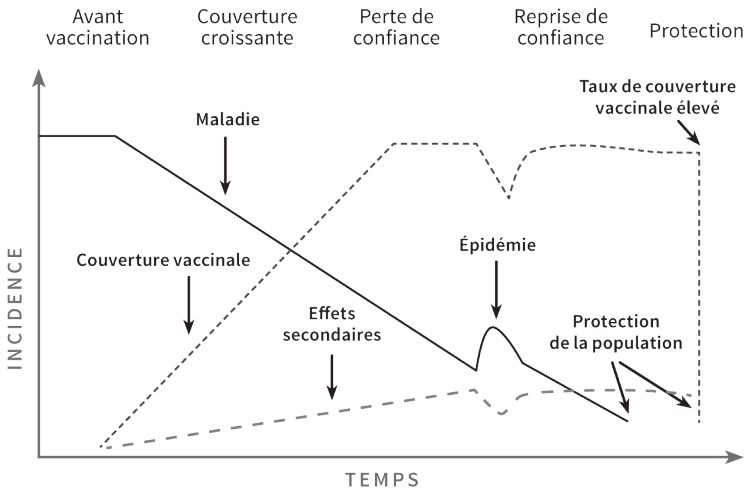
Avant vaccination

Couverture croissante

Perte de confiance

Reprise de confiance

Protection

Taux de couverture vaccinale élevé

Maladie

Couverture vaccinale

Épidémie

Effets secondaires

Protection de la population

INCIDENCE

TEMPS